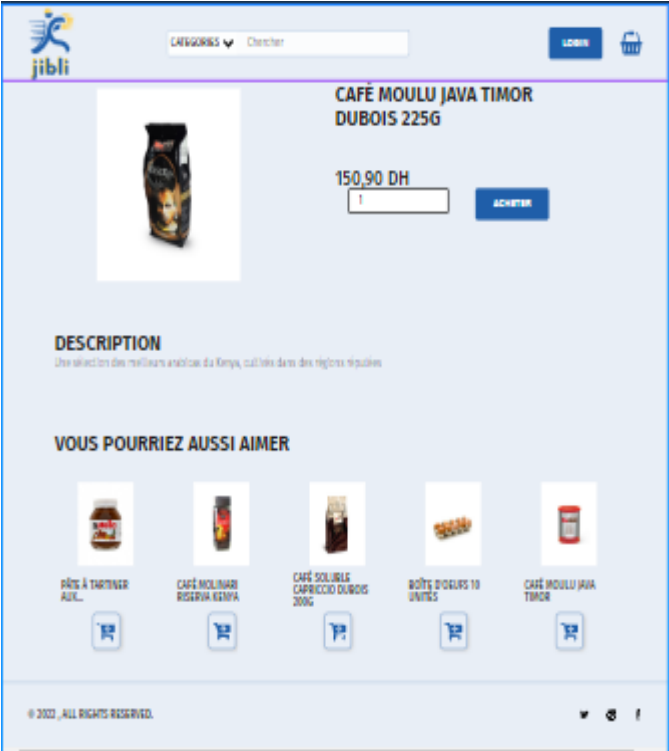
jibli

CATEGORIES Chercher

LOGIN

CAFÉ MOULU JAVA TIMOR DUBOIS 225G

150,90 DH

1

ACHETER

DESCRIPTION

Une sélection des meilleurs arabicas du Kenya, cultivés dans des régions réputées

VOUS POURRIEZ AUSSI AIMER

PÂTE À TARTINER AUX...

CAFÉ MOLINARI RISERVA KENYA

CAFÉ SOLUBLE CAPRICCIO DUBOIS 200G

BOÎTE D'OEUFS 10 UNITÉS

CAFÉ MOULU JAVA TIMOR

© 2022 , ALL RIGHTS RESERVED.